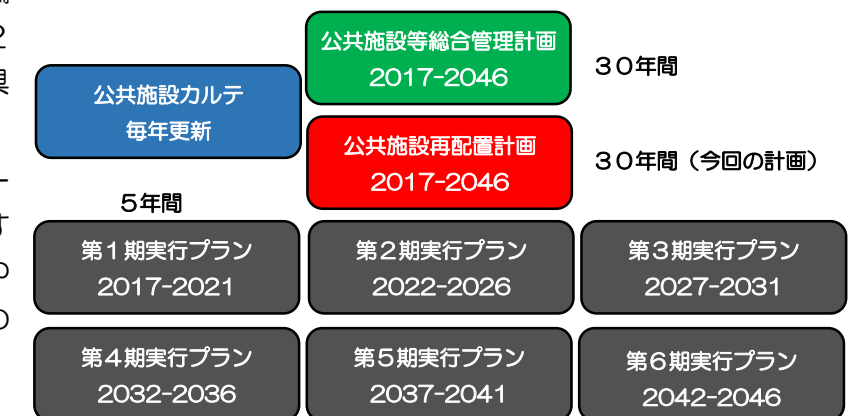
公共施設等総合管理計画
2017-2046

３０年間

公共施設カルテ
毎年更新

公共施設再配置計画
2017-2046

３０年間（今回の計画）

５年間

第１期実行プラン
2017-2021

第２期実行プラン
2022-2026

第３期実行プラン
2027-2031

第４期実行プラン
2032-2036

第５期実行プラン
2037-2041

第６期実行プラン
2042-2046